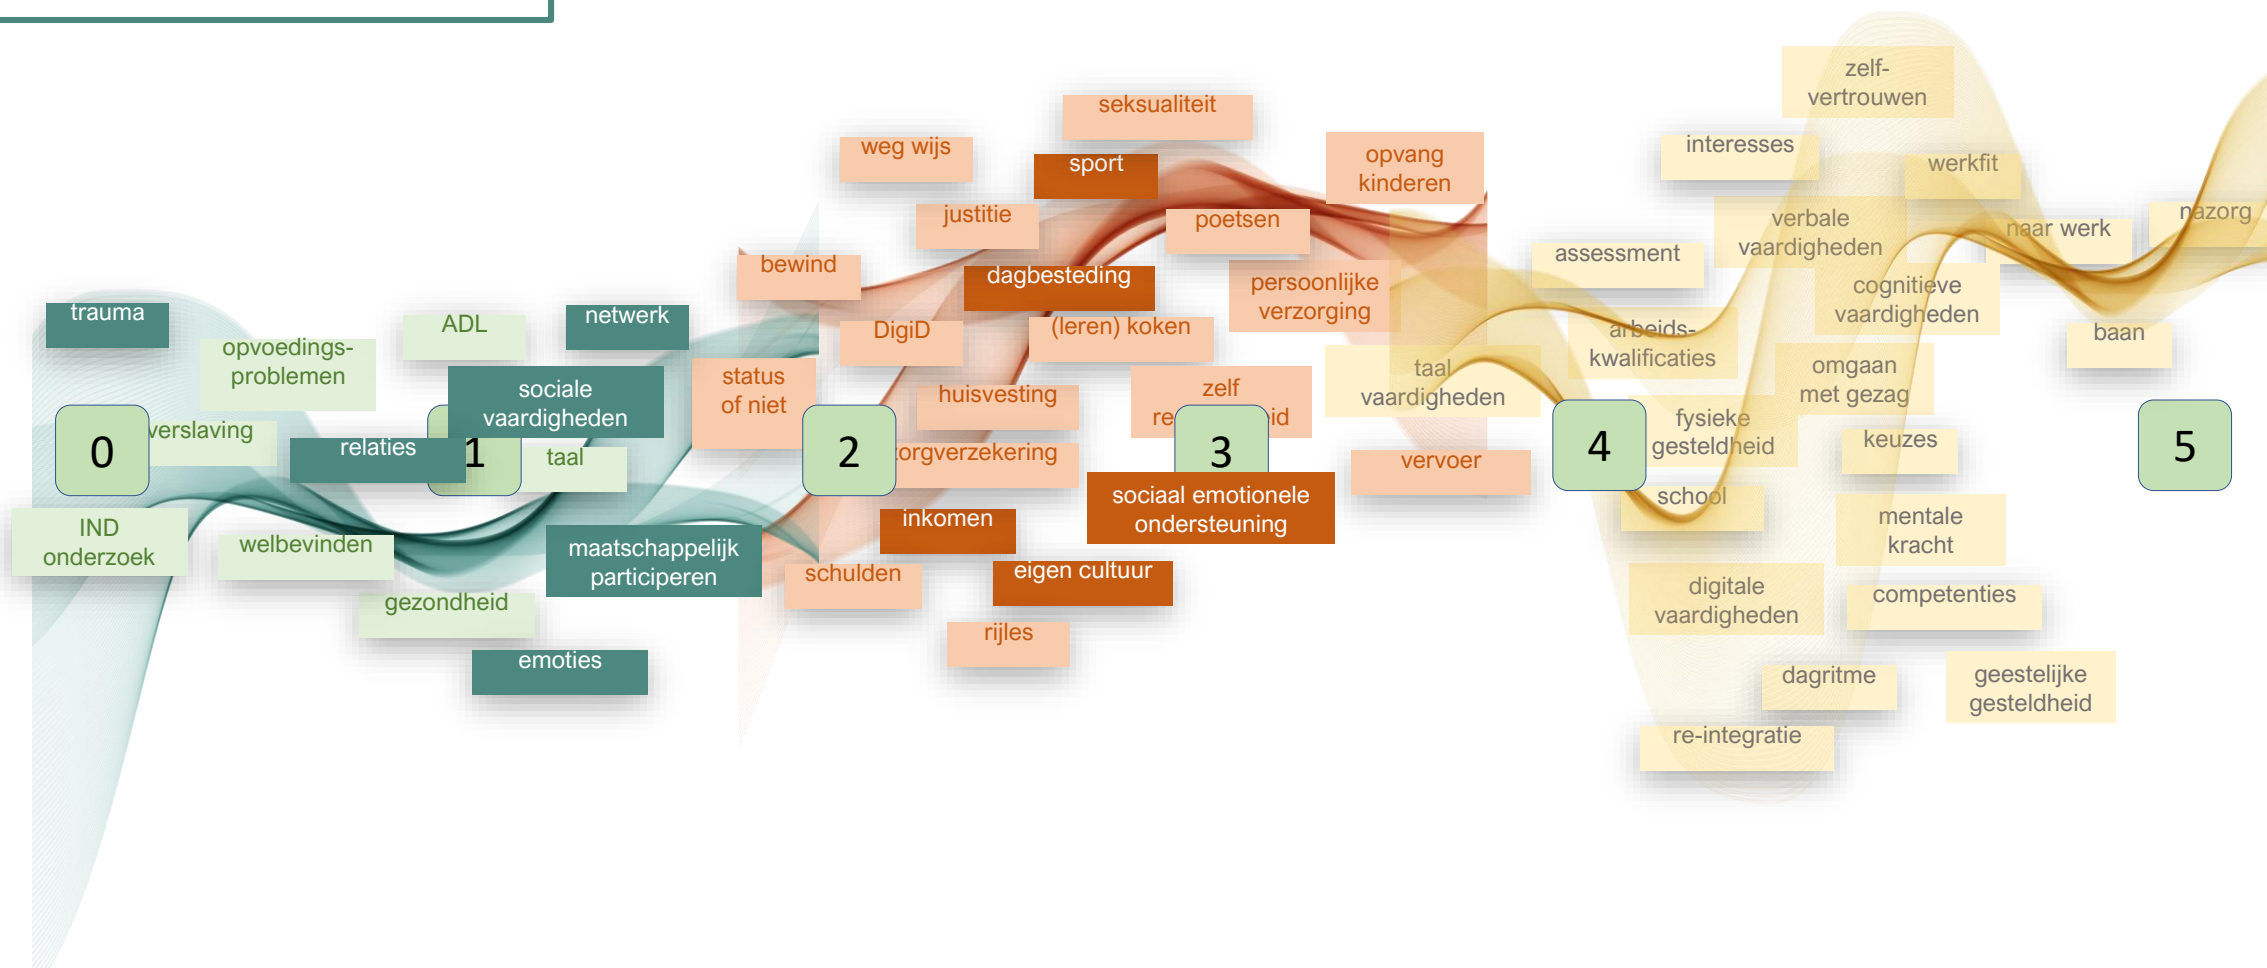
trauma
opvoedings-problemen
ADL
netwerk
sociale vaardigheden
0
verslaving
relaties
1
taal
IND onderzoek
welbevinden
maatschappelijk participeren
gezondheid
emoties
weg wijs
seksualiteit
sport
opvang kinderen
justitie
poetsen
bewind
dagbesteding
persoonlijke verzorging
DigiD
(leren) koken
status of niet
huisvesting
zelf
re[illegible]id
2
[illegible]orgverzekering
3
vervoer
sociaal emotionele ondersteuning
inkomen
schulden
eigen cultuur
rijles
zelf-vertrouwen
interesses
werkfit
verbale vaardigheden
naar werk
nazorg
assessment
cognitieve vaardigheden
arbeids-kwalificaties
taal vaardigheden
omgaan met gezag
baan
4
fysieke gesteldheid
keuzes
5
school
mentale kracht
digitale vaardigheden
competenties
dagritme
geestelijke gesteldheid
re-integratie